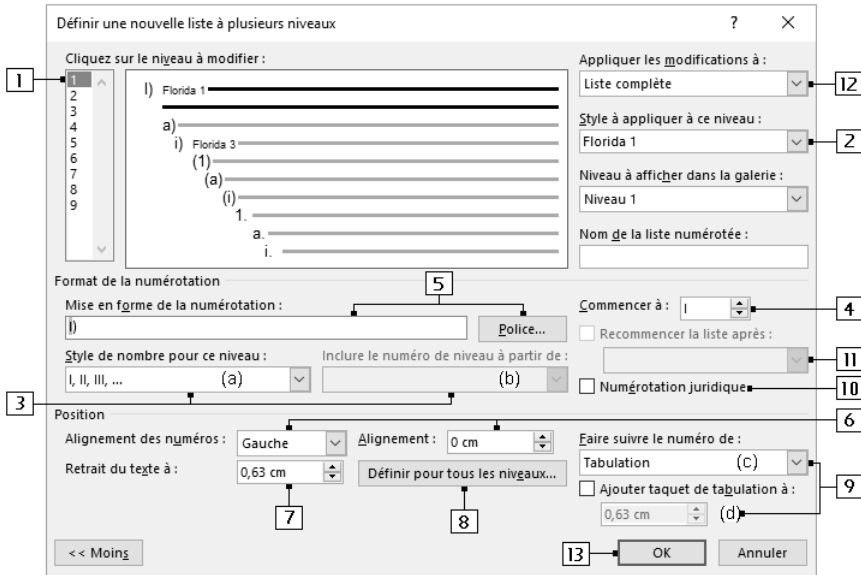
Définir une nouvelle liste à plusieurs niveaux

? ×

Cliquez sur le niveau à modifier :

1

1
2
3
4
5
6
7
8
9

I) Florida 1
a)
i) Florida 3
(1)
(a)
(i)
1.
a.
i.

Appliquer les modifications à :
Liste complète
12

Style à appliquer à ce niveau :
Florida 1
2

Niveau à afficher dans la galerie :
Niveau 1

Nom de la liste numérotée :

Format de la numérotation

5

Mise en forme de la numérotation :
I)
Police...

Commencer à : I
4

Recommencer la liste après :

11

Style de nombre pour ce niveau :
I, II, III, ... (a)

Inclure le numéro de niveau à partir de :
(b)

Numérotation juridique
10

3

Position

6

Alignement des numéros : Gauche
Alignement : 0 cm

Faire suivre le numéro de :
Tabulation (c)

9

Retrait du texte à : 0,63 cm
Définir pour tous les niveaux...

Ajouter taquet de tabulation à :
0,63 cm (d)

7
8

<< Moins

13
OK
Annuler